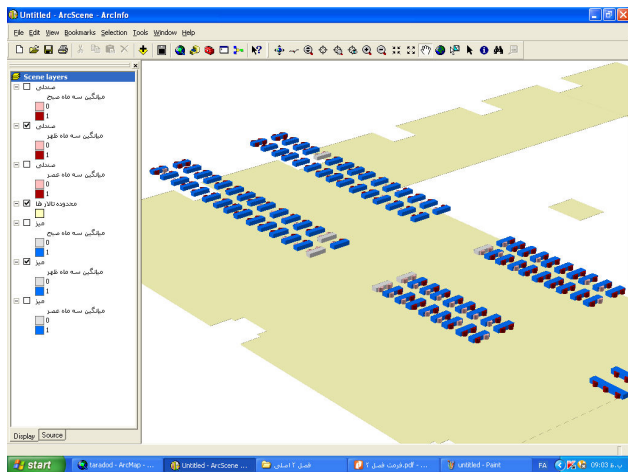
Untitled - ArcScene - ArcInfo

File Edit View Bookmarks Selection Tools Window Help

Scene layers

صندلی
میانگین سه ماه صبح
0
1
صندلی
میانگین سه ماه ظهر
0
1
صندلی
میانگین سه ماه عصر
0
1
محدوده تالار ها
میز
میانگین سه ماه صبح
0
1
میز
میانگین سه ماه ظهر
0
1
میز
میانگین سه ماه عصر
0
1

Display Source

start taradod - ArcMap - ... Untitled - ArcScene ... فصل ۲ اصلی فرمت فصل ۲.pdf - ... untitled - Paint FA 09:03 ب.ظ